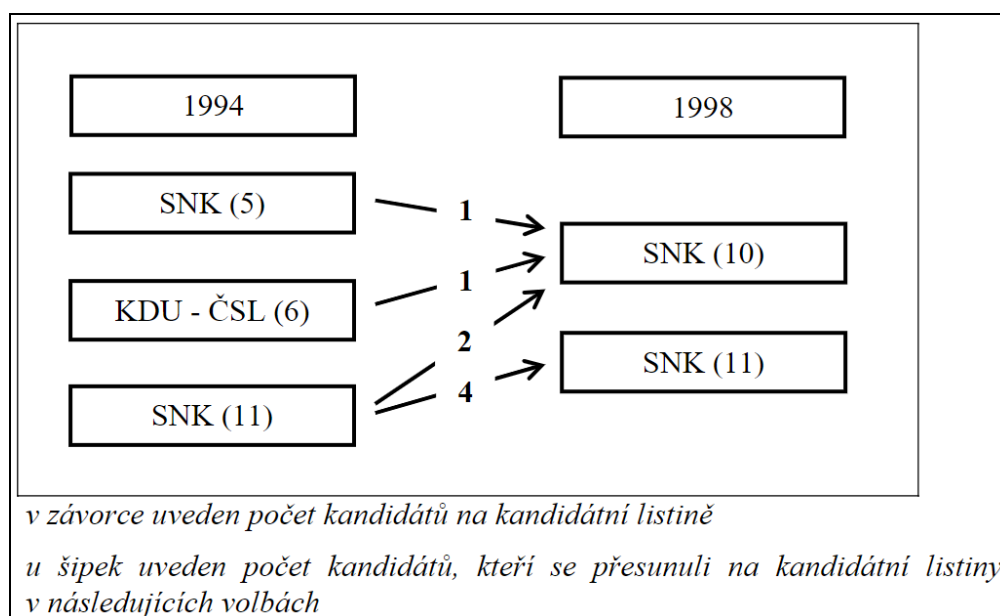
1994

1998

SNK (5)

KDU - ČSL (6)

SNK (11)

1

1

2

4

SNK (10)

SNK (11)

v závorce uveden počet kandidátů na kandidátní listině

u šipek uveden počet kandidátů, kteří se přesunuli na kandidátní listiny v následujících volbách